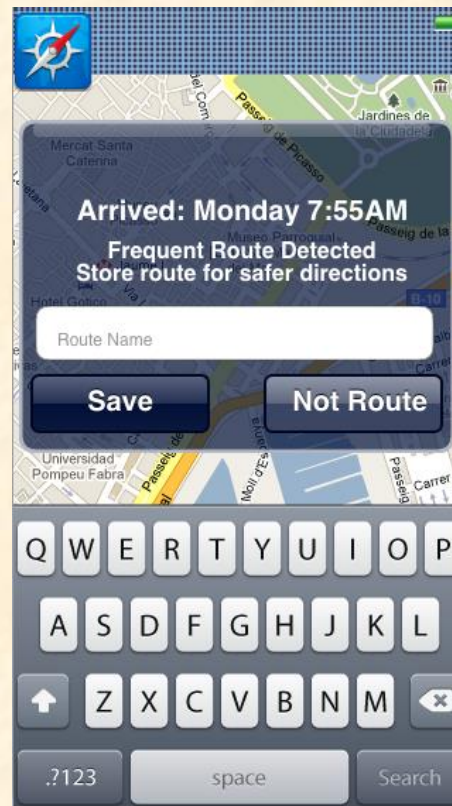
del Com
Passeig de Picasso
Jardines de la Ciudadela
Mercat Santa Caterina
Museo Parrogual
Passeig de la
Hotel Gotico
B-10
Arrived: Monday 7:55AM
Frequent Route Detected
Store route for safer directions
Route Name
Save
Not Route
Universidad Pompeu Fabra
Passeig de
Moll d'Es
Passeig
Carrer
Q W E R T Y U I O P
A S D F G H J K L
Z X C V B N M
.?123
space
Search